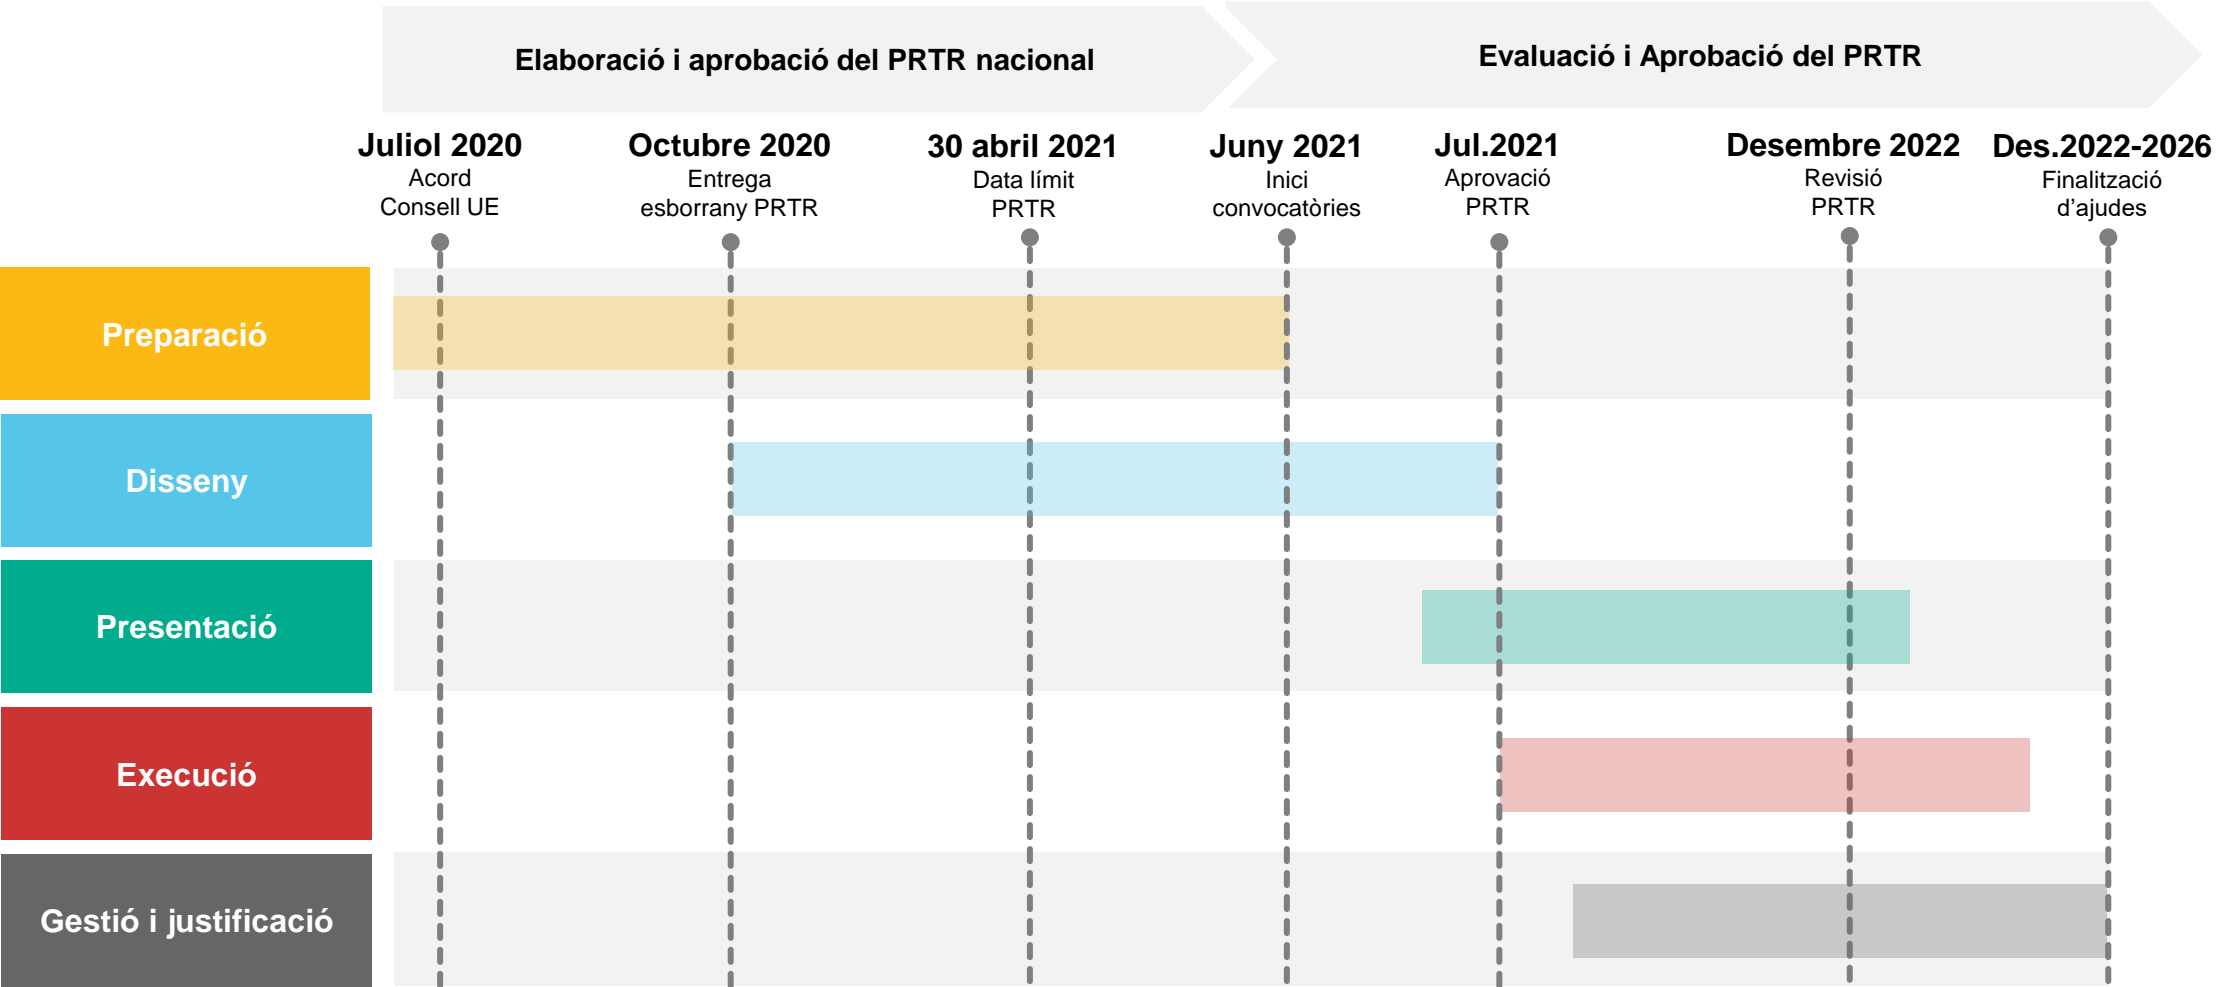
Elaboració i aprobació del PRTR nacional

Evaluació i Aprobació del PRTR

Juliol 2020
Acord Consell UE

Octubre 2020
Entrega esborrany PRTR

30 abril 2021
Data límit PRTR

Juny 2021
Inici convocatòries

Jul.2021
Aprovació PRTR

Desembre 2022
Revisió PRTR

Des.2022-2026
Finalització d'ajudes

Preparació

Disseny

Presentació

Execució

Gestió i justificació